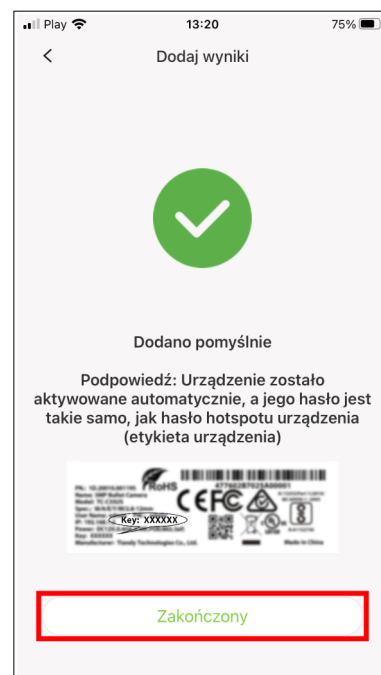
Play 13:20 75%

<

Dodaj wyniki

Dodano pomyślnie

Podpowiedź: Urządzenie zostało aktywowane automatycznie, a jego hasło jest takie samo, jak hasło hotspotu urządzenia (etykieta urządzenia)

RoHS
Key: XXXXXX
CE FC
Made in China
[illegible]

Zakończony